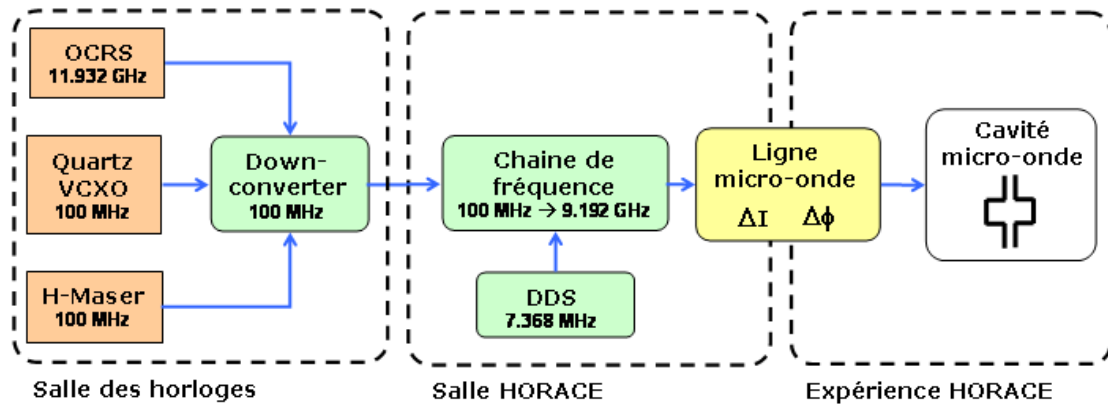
OCRS
11.932 GHz

Quartz
VCXO
100 MHz

H-Maser
100 MHz

Down-converter
100 MHz

Salle des horloges

Chaine de fréquence
100 MHz $\rightarrow$ 9.192 GHz

DDS
7.368 MHz

Salle HORACE

Ligne micro-onde
$\Delta I$ $\Delta\phi$

Cavité micro-onde

Expérience HORACE